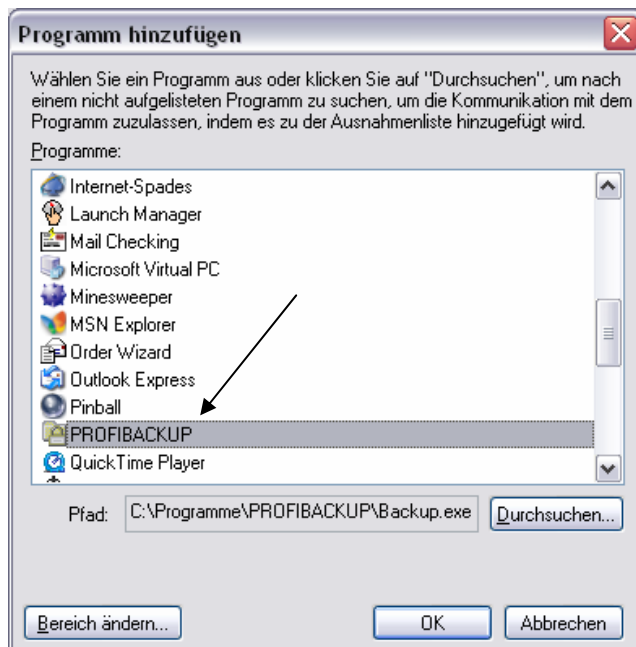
Programm hinzufügen

Wählen Sie ein Programm aus oder klicken Sie auf "Durchsuchen", um nach einem nicht aufgelisteten Programm zu suchen, um die Kommunikation mit dem Programm zuzulassen, indem es zu der Ausnahmenliste hinzugefügt wird.

Programme:

Internet-Spades
Launch Manager
Mail Checking
Microsoft Virtual PC
Minesweeper
MSN Explorer
Order Wizard
Outlook Express
Pinball
PROFIBACKUP
QuickTime Player

Pfad: C:\Programme\PROFIBACKUP\Backup.exe Durchsuchen...

Bereich ändern... OK Abbrechen